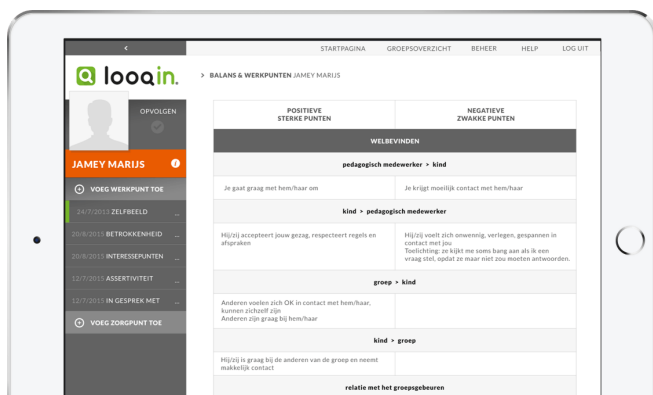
‹

STARTPAGINA GROEPSOVERZICHT BEHEER HELP LOG UIT

looqin.

OPVOLGEN

JAMEY MARIJS

VOEG WERKPUNT TOE

24/7/2015 ZELFBEELD ...

20/8/2015 BETROKKENHEID ...

20/8/2015 INTERESSEPUNTEN ...

12/7/2015 ASSERTIVITEIT ...

12/7/2015 IN GESPREK MET ...

VOEG ZORGPUNT TOE

> BALANS & WERKPUNTEN JAMEY MARIJS

| POSITIEVE STERKE PUNTEN | NEGATIEVE ZWAKKE PUNTEN |
|---|---|
| WELBEVINDEN | |
| pedagogisch medewerker > kind | |
| Je gaat graag met hem/haar om | Je krijgt moeilijk contact met hem/haar |
| kind > pedagogisch medewerker | |
| Hij/zij accepteert jouw gezag, respecteert regels en afspraken | Hij/zij voelt zich onwennig, verlegen, gespannen in contact met jou Toelichting: ze kijkt me soms bang aan als ik een vraag stel, opdat ze maar niet zou moeten antwoorden. |
| groep > kind | |
| Anderen voelen zich OK in contact met hem/haar, kunnen zichzelf zijn Anderen zijn graag bij hem/haar | |
| kind > groep | |
| Hij/zij is graag bij de anderen van de groep en neemt makkelijk contact | |
| relatie met het groepsgebeuren | |